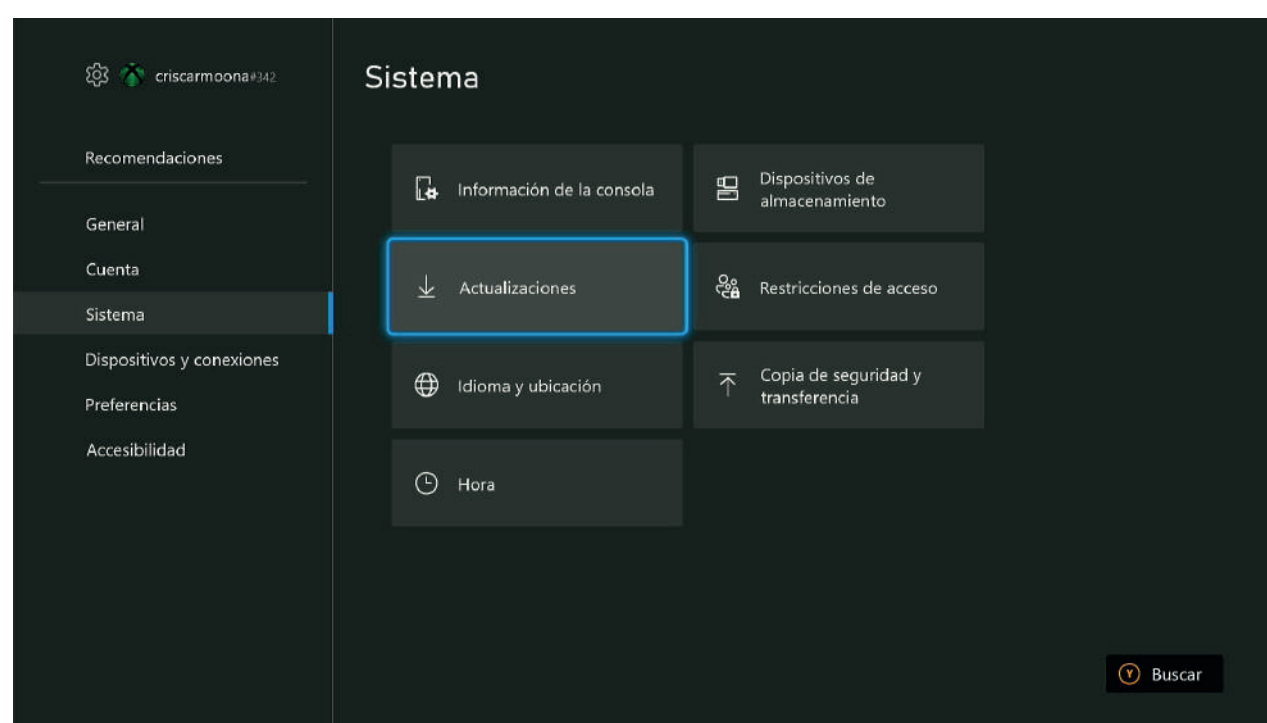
criscarmoona#342

Recomendaciones

General

Cuenta

Sistema

Dispositivos y conexiones

Preferencias

Accesibilidad

Sistema

Información de la consola

Dispositivos de almacenamiento

Actualizaciones

Restricciones de acceso

Idioma y ubicación

Copia de seguridad y transferencia

Hora

Y Buscar